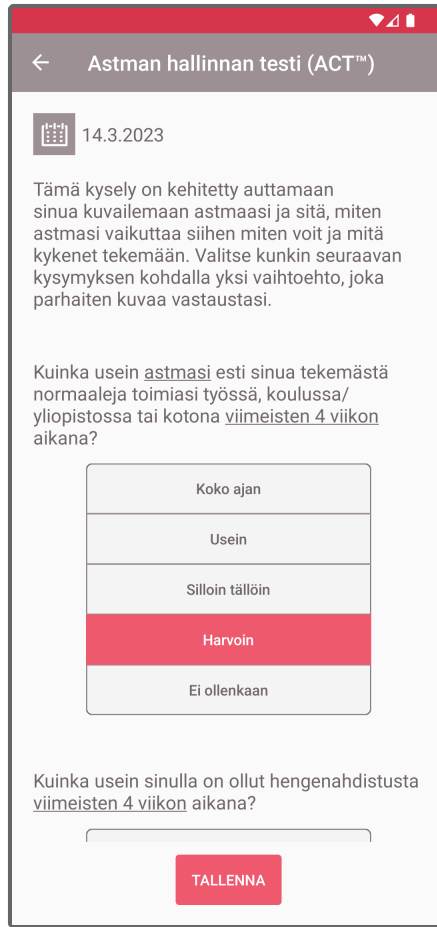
Astman hallinnan testi (ACT™)

14.3.2023

Tämä kysely on kehitetty auttamaan sinua kuvailemaan astmaasi ja sitä, miten astmasi vaikuttaa siihen miten voit ja mitä kykenet tekemään. Valitse kunkin seuraavan kysymyksen kohdalla yksi vaihtoehto, joka parhaiten kuvaa vastaustasi.

Kuinka usein astmasi esti sinua tekemästä normaaleja toimiasi työssä, koulussa/ yliopistossa tai kotona viimeisten 4 viikon aikana?

Koko ajan

Usein

Silloin tällöin

Harvoin

Ei ollenkaan

Kuinka usein sinulla on ollut hengenahdistusta viimeisten 4 viikon aikana?

TALLENNA